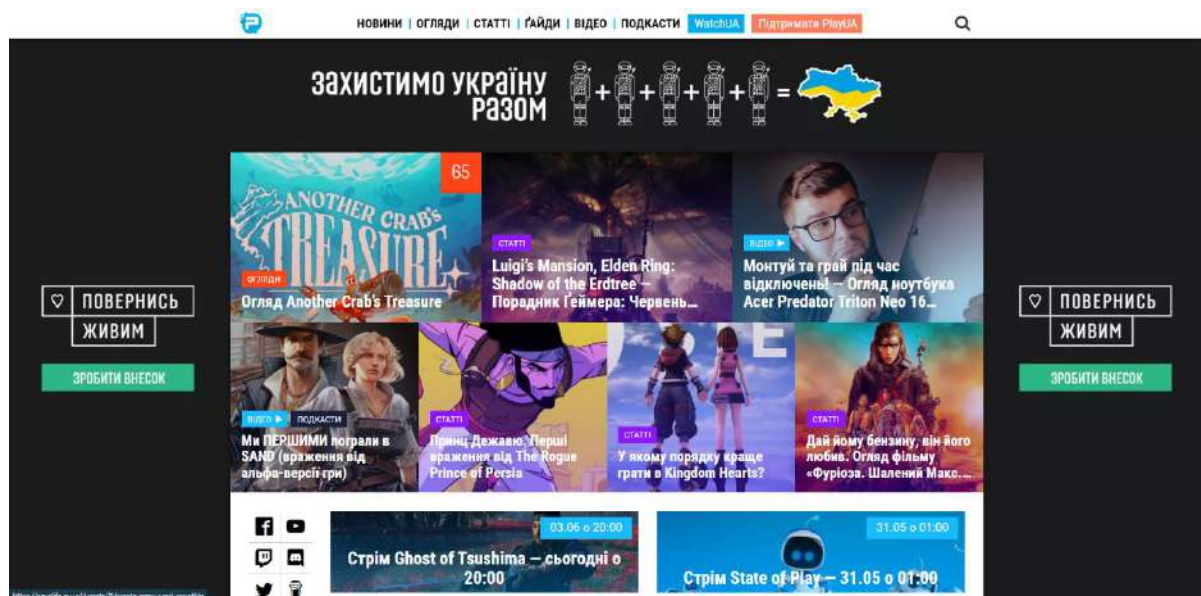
НОВИНИ | ОГЛЯДИ | СТАТТІ | ҐАЙДИ | ВІДЕО | ПОДКАСТИ WatchUA Підтримати PlayUA

ЗАХИСТИМО УКРАЇНУ РАЗОМ + + + + =

ANOTHER CRAB'S TREASURE

65

ОГЛЯДИ
Огляд Another Crab's Treasure

СТАТТІ
Luigi's Mansion, Elden Ring: Shadow of the Erdtree — Порадник Ґеймера: Червень…

ВІДЕО
Монтуй та грай під час відключень! — Огляд ноутбука Acer Predator Triton Neo 16…

ПОВЕРНИСЬ ЖИВИМ
ЗРОБИТИ ВНЕСОК

ПОВЕРНИСЬ ЖИВИМ
ЗРОБИТИ ВНЕСОК

ВІДЕО ПОДКАСТИ
Ми ПЕРШИМИ пограли в SAND (враження від альфа-версії гри)

СТАТТІ
Принц Дежавю. Перші враження від The Rogue Prince of Persia

СТАТТІ
У якому порядку краще грати в Kingdom Hearts?

СТАТТІ
Дай йому бензину, він його любив. Огляд фільму «Фуріоза. Шалений Макс…

03.06 о 20:00
Стрім Ghost of Tsushima — сьогодні о 20:00

31.05 о 01:00
Стрім State of Play — 31.05 о 01:00

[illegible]